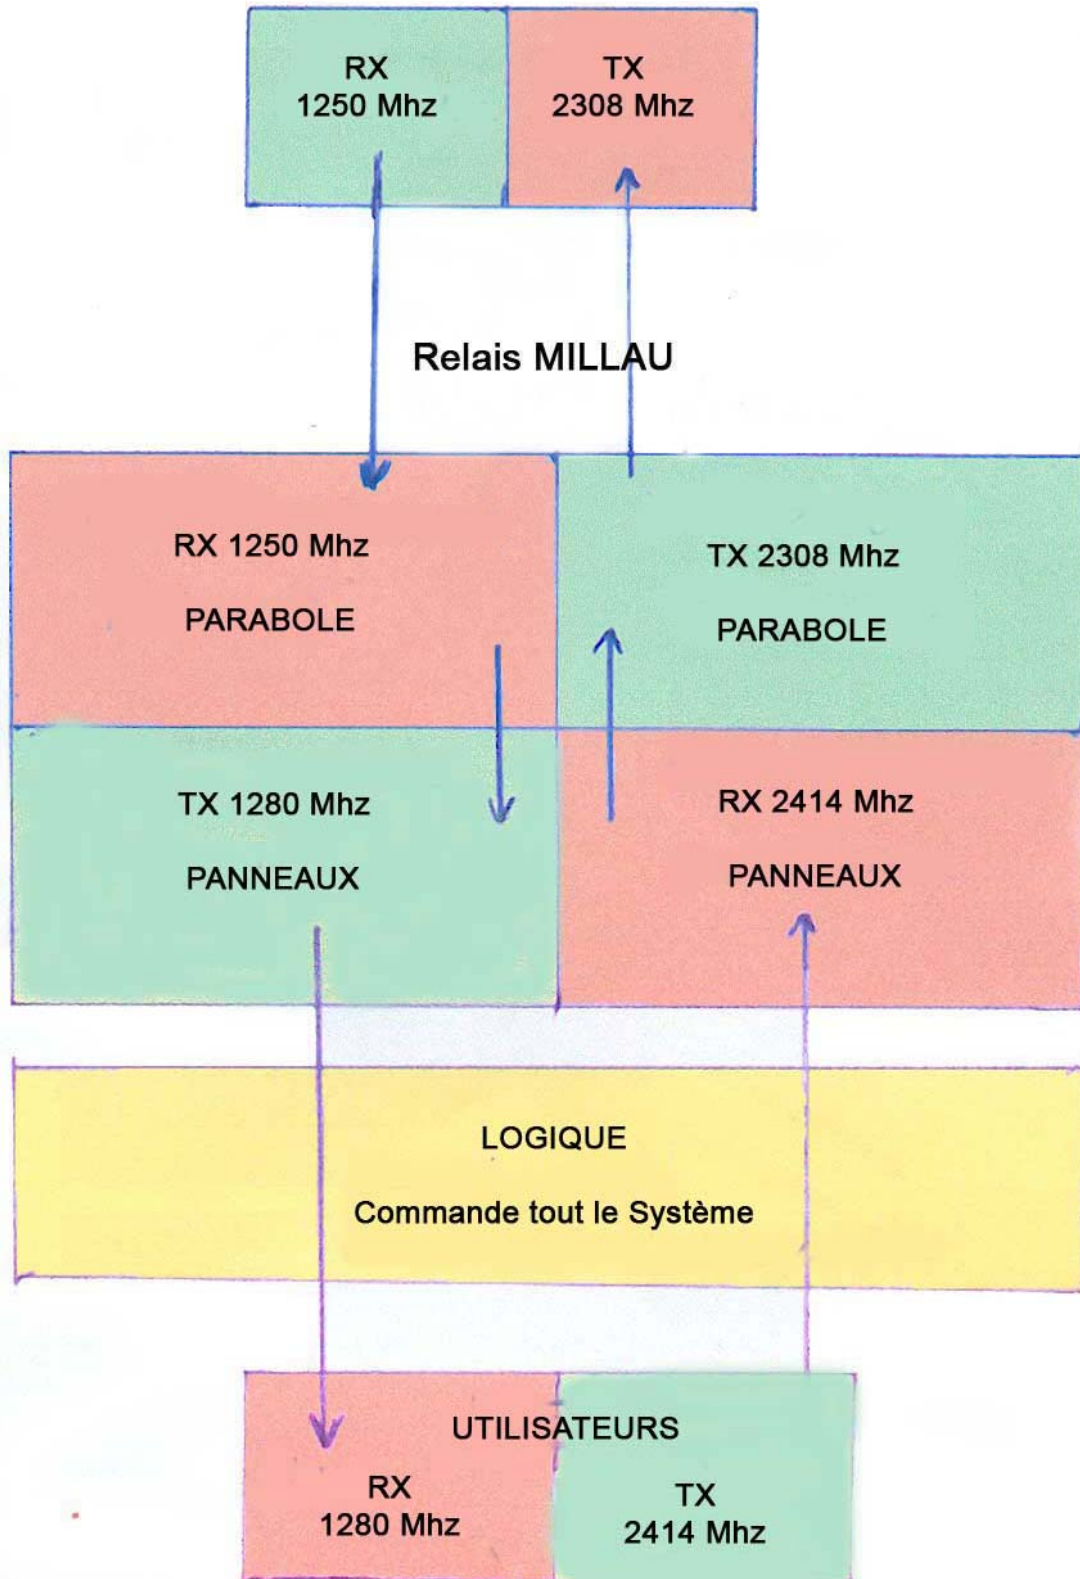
RX
1250 Mhz

TX
2308 Mhz

Relais MILLAU

RX 1250 Mhz

PARABOLE

TX 2308 Mhz

PARABOLE

TX 1280 Mhz

PANNEAUX

RX 2414 Mhz

PANNEAUX

LOGIQUE

Commande tout le Système

UTILISATEURS

RX
1280 Mhz

TX
2414 Mhz